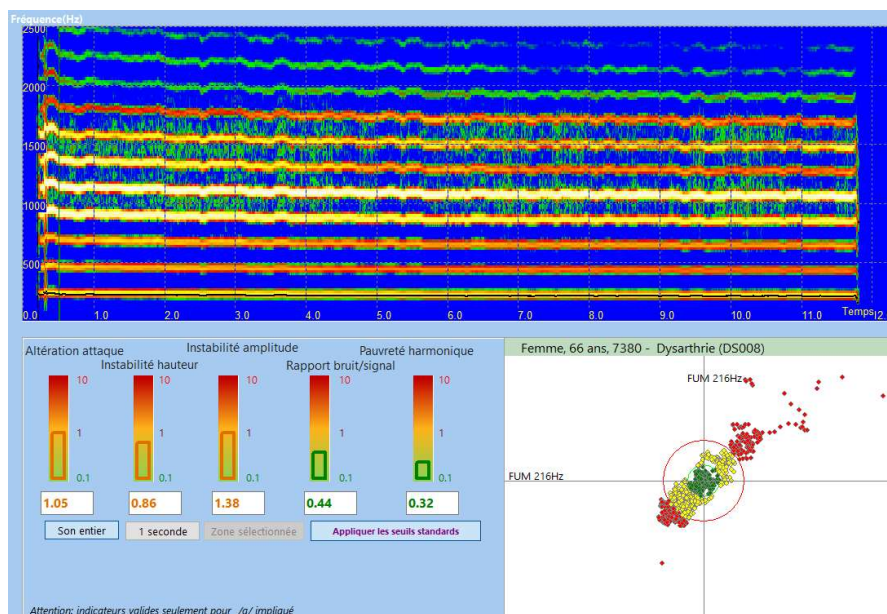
Fréquence(Hz)

2500
2000
1500
1000
500

0.0 1.0 2.0 3.0 4.0 5.0 6.0 7.0 8.0 9.0 10.0 11.0 Temps(s)

Altération attaque
Instabilité hauteur
Instabilité amplitude
Rapport bruit/signal
Pauvreté harmonique

10 1 0.1
10 1 0.1
10 1 0.1
10 1 0.1
10 1 0.1

1.05
0.86
1.38
0.44
0.32

Son entier
1 seconde
Zone sélectionnée
Appliquer les seuils standards

Attention: indicateurs valides seulement pour /a/ impliqué

Femme, 66 ans, 7380 - Dysarthrie (DS008)

FUM 216Hz
FUM 216Hz